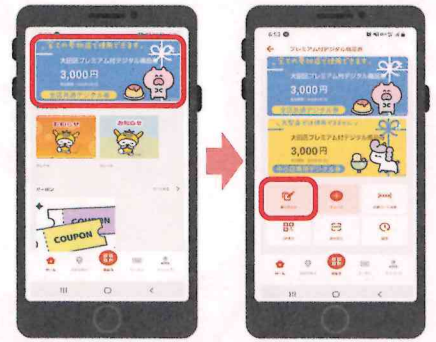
全ての登録店で使用できます。
大田区プレミアム付デジタル商品券
3,000円
おやくだち
おうちの
クーポン
COUPON
COUPON

プレミアム付デジタル商品券
全ての登録店で使用できます。
大田区プレミアム付デジタル商品券
3,000円
大型店で使用できません。
3,000円